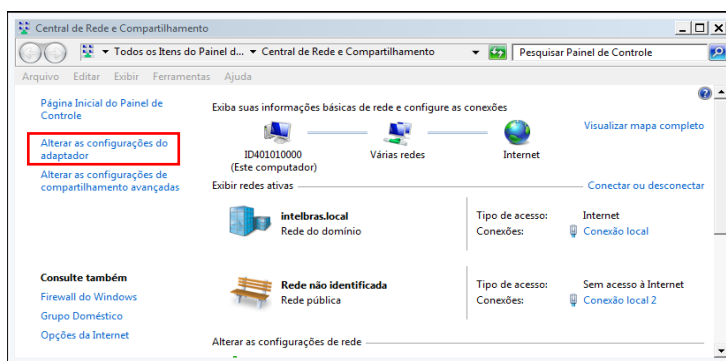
Central de Rede e Compartilhamento

Todos os Itens do Painel d... ▾ Central de Rede e Compartilhamento ▾

Pesquisar Painel de Controle

Arquivo Editar Exibir Ferramentas Ajuda

Página Inicial do Painel de Controle

Alterar as configurações do adaptador

Alterar as configurações de compartilhamento avançadas

Consulte também

Firewall do Windows

Grupo Doméstico

Opções da Internet

Exiba suas informações básicas de rede e configure as conexões

Visualizar mapa completo

ID401010000
(Este computador)

Várias redes

Internet

Exibir redes ativas

Conectar ou desconectar

intelbras.local
Rede do domínio

Tipo de acesso: Internet
Conexões: Conexão local

Rede não identificada
Rede pública

Tipo de acesso: Sem acesso à Internet
Conexões: Conexão local 2

Alterar as configurações de rede